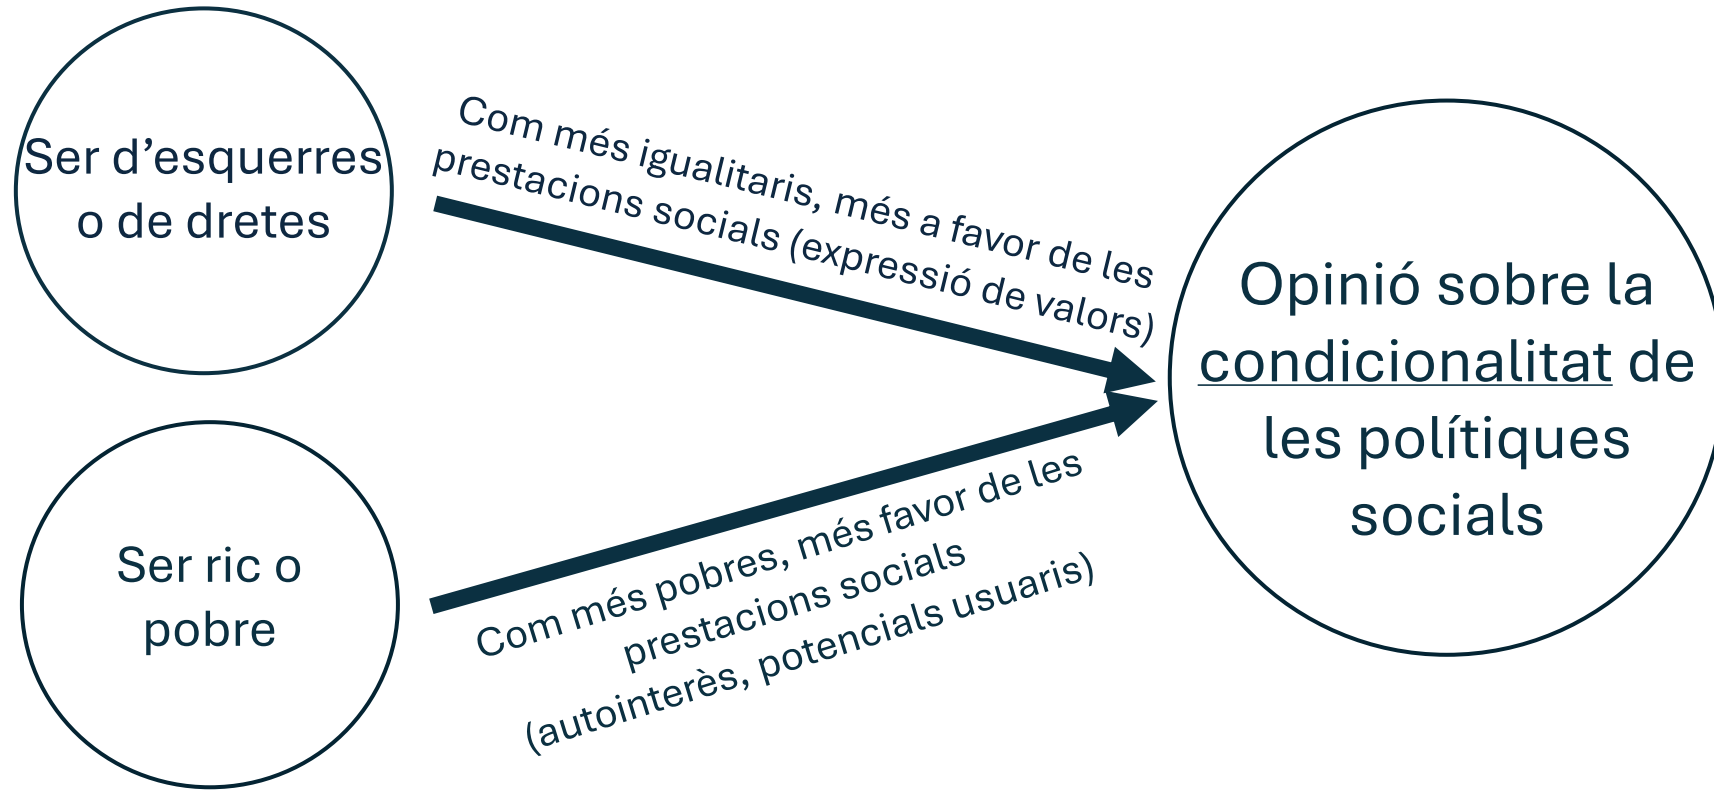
Ser d’esquerres o de dretes

Com més igualitaris, més a favor de les prestacions socials (expressió de valors)

Ser ric o pobre

Com més pobres, més favor de les prestacions socials (autointerès, potencials usuaris)

Opinió sobre la condicionalitat de les polítiques socials